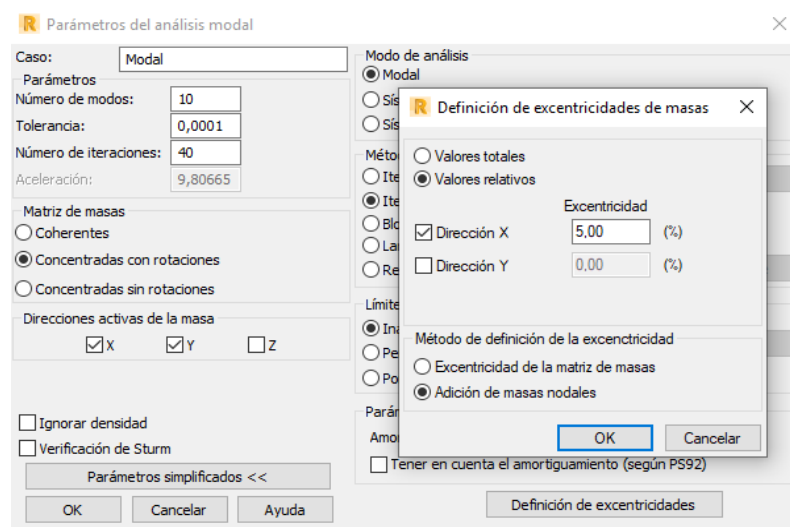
R Parámetros del análisis modal

Caso: Modal

Parámetros
Número de modos: 10
Tolerancia: 0,0001
Número de iteraciones: 40
Aceleración: 9,80665

Matriz de masas
Coherentes
Concentradas con rotaciones
Concentradas sin rotaciones

Direcciones activas de la masa
X
Y
Z

Ignorar densidad
Verificación de Sturm
Parámetros simplificados <<
OK
Cancelar
Ayuda

Modo de análisis
Modal
Sís
Sís

Méto
Ite
Ite
Blo
La
Re

Límite
In
Pe
Po

Parár
Amo

Tener en cuenta el amortiguamiento (según PS92)
Definición de excentricidades

R Definición de excentricidades de masas

Valores totales
Valores relativos
Excentricidad
Dirección X 5,00 (%)
Dirección Y 0,00 (%)

Método de definición de la excenctricidad
Excentricidad de la matriz de masas
Adición de masas nodales
OK
Cancelar